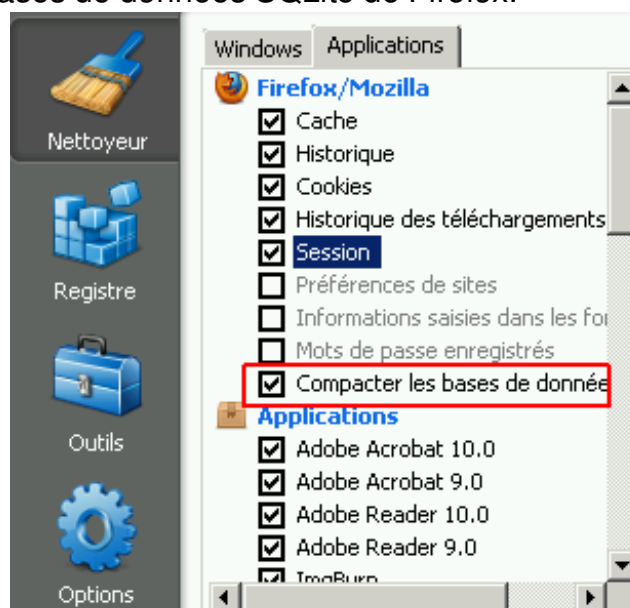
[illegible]ases de données SQLite de Firefox.

Nettoyeur
Registre
Outils
Options

Windows | Applications

Firefox/Mozilla
☑ Cache
☑ Historique
☑ Cookies
☑ Historique des téléchargements
☑ Session
☐ Préférences de sites
☐ Informations saisies dans les for
☐ Mots de passe enregistrés
☑ Compacter les bases de donnée

Applications
☑ Adobe Acrobat 10.0
☑ Adobe Acrobat 9.0
☑ Adobe Reader 10.0
☑ Adobe Reader 9.0
☑ ImgBurn